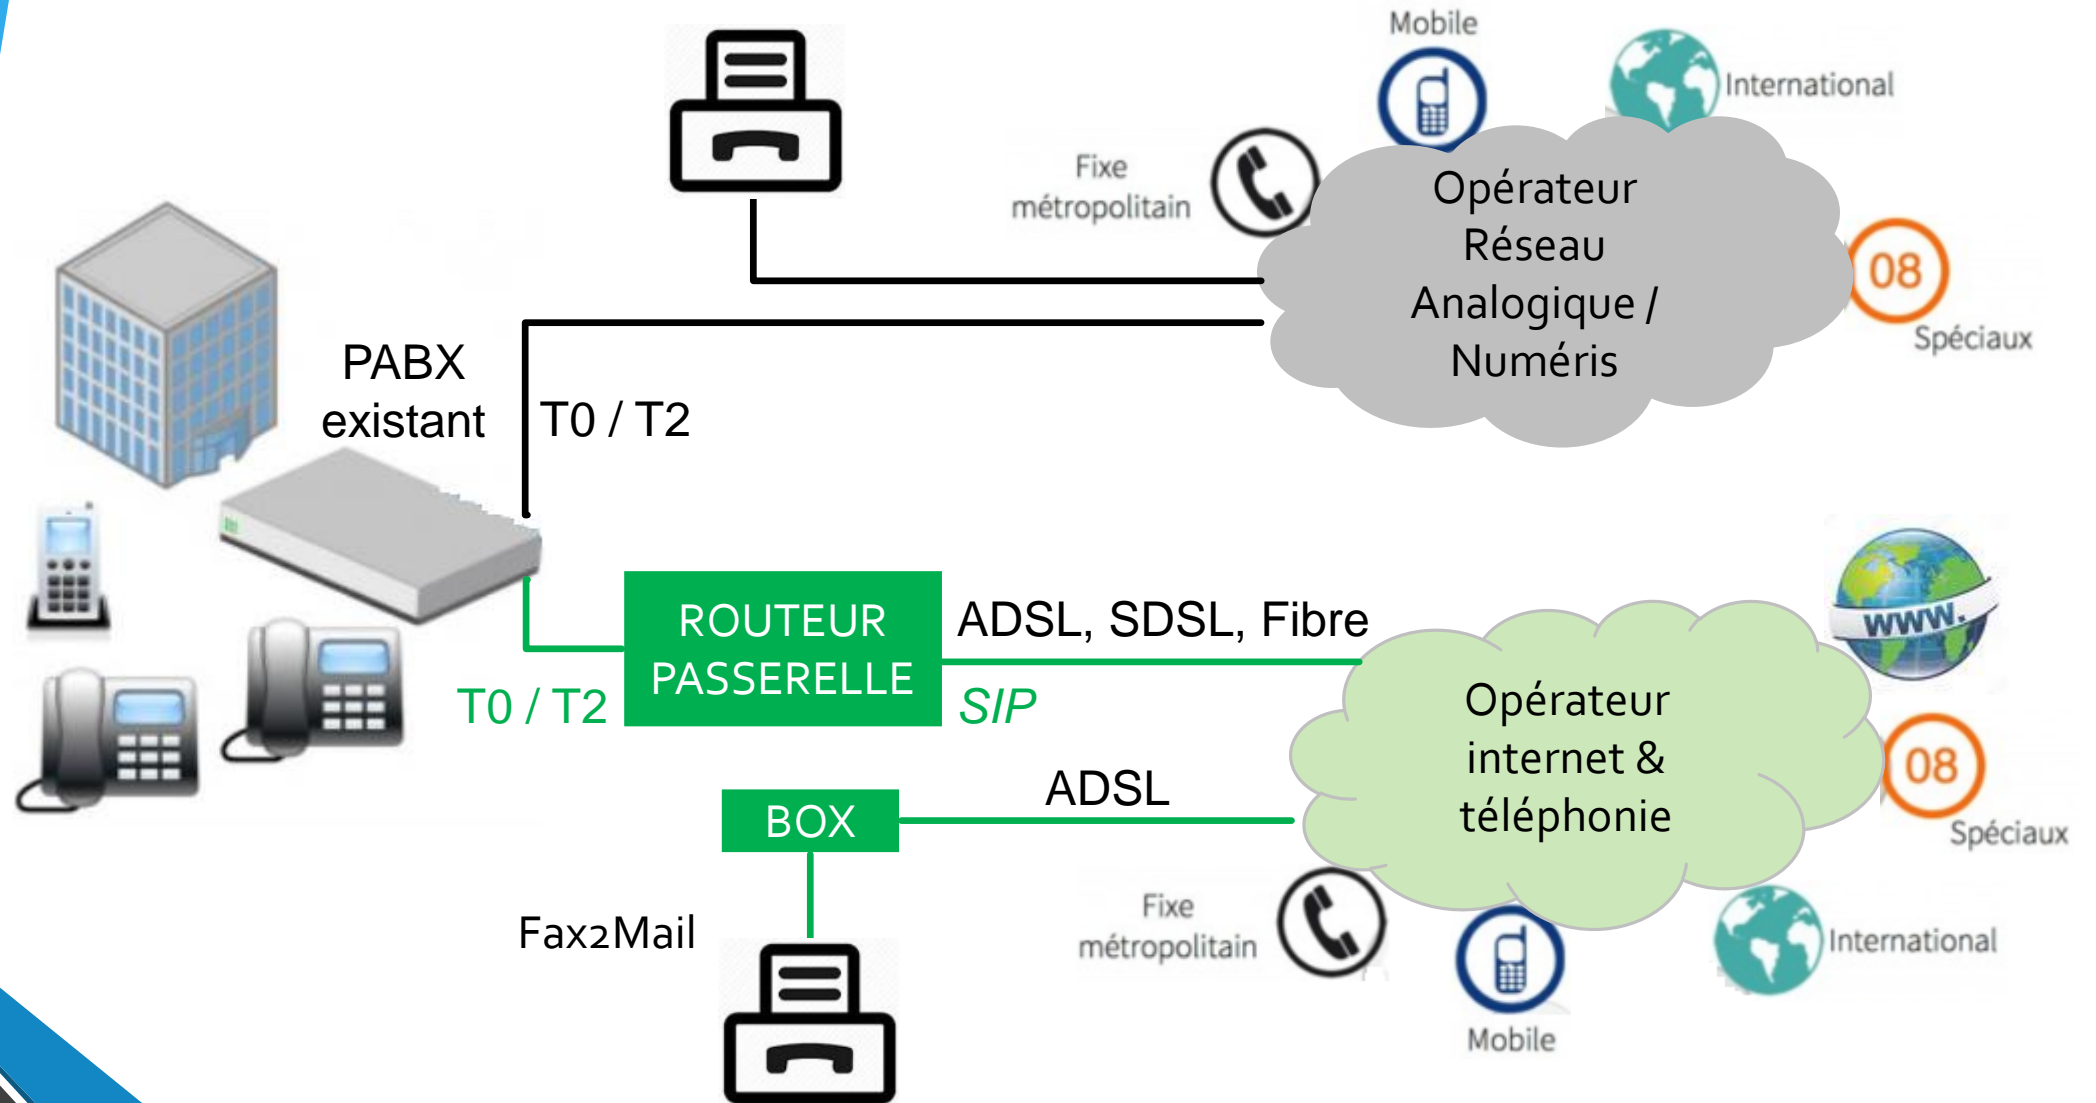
Mobile

International

Fixe métropolitain

Opérateur Réseau Analogique / Numéris

08

Spéciaux

PABX existant

T0 / T2

ROUTEUR PASSERELLE

ADSL, SDSL, Fibre

WWW.

T0 / T2

SIP

Opérateur internet & téléphonie

08

Spéciaux

BOX

ADSL

Fax2Mail

Fixe métropolitain

International

Mobile